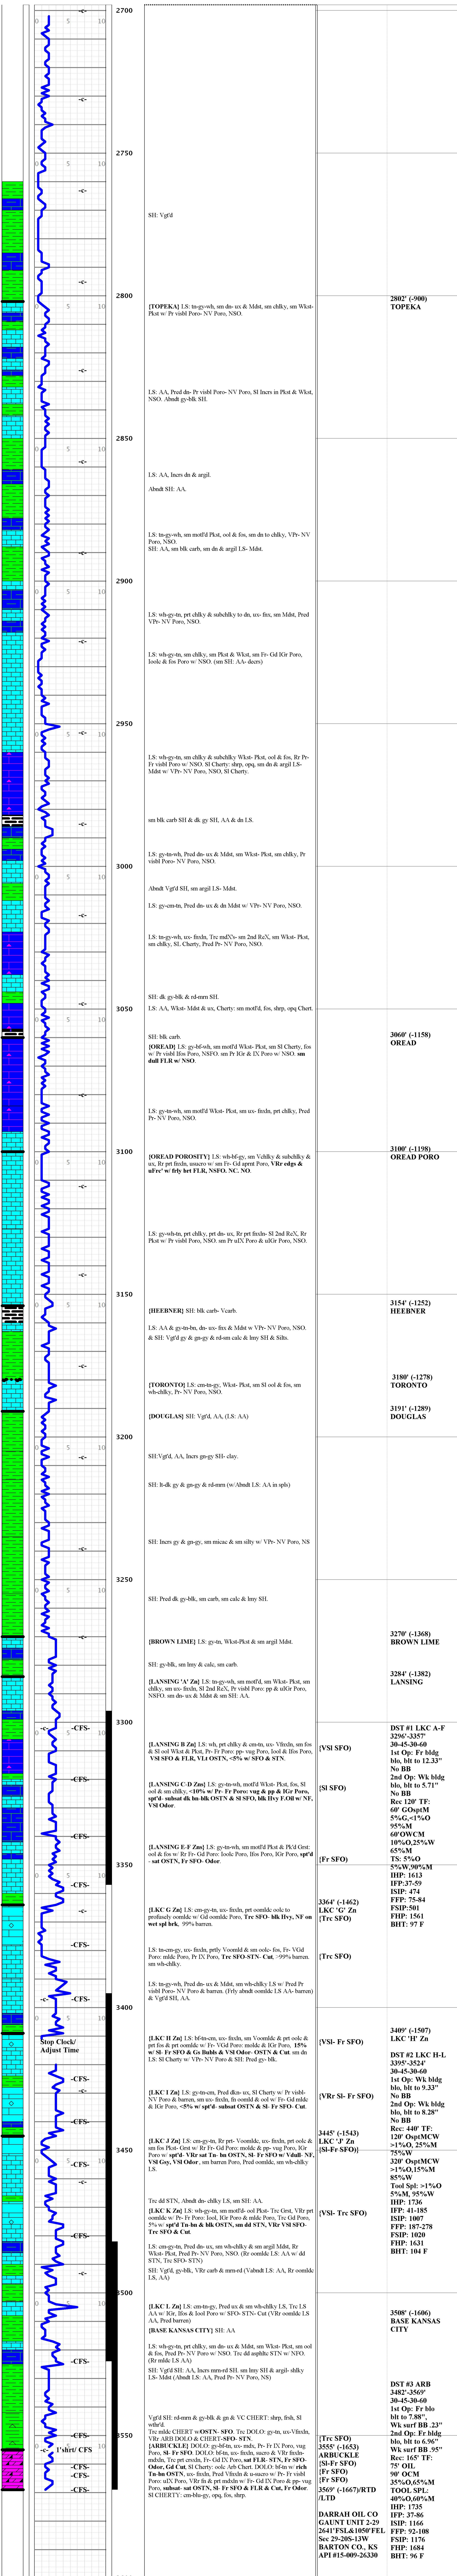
2700
0 5 10
-c-
2750
SH: Vgr'd
2800
[TOPEKA] LS: tn-gy-wh, sm dn- ux & Mdst, sm chlky, sm Wkst-Pkst w/ Pr visbl Poro- NV Poro, NSO.
2802' (-900) TOPEKA
LS: AA, Pred dn- Pr visbl Poro- NV Poro, Sl Incrs in Pkst & Wkst, NSO. Abndt gy-blk SH.
2850
LS: AA, Incrs dn & argil.
Abndt SH: AA.
LS: tn-gy-wh, sm motl'd Pkst, ool & fos, sm dn to chlky, VPr- NV Poro, NSO.
SH: AA, sm blk carb, sm dn & argil LS- Mdst.
2900
LS: wh-gy-tn, prt chlky & subchlky to dn, ux- fnx, sm Mdst, Pred VPr- NV Poro, NSO.
LS: wh-gy-tn, sm chlky, sm Pkst & Wkst, sm Fr- Gd IGr Poro, loolc & fos Poro w/ NSO. (sm SH: AA- decrs)
2950
LS: wh-gy-tn, sm chlky & subchlky Wkst- Pkst, ool & fos, Rr Pr- Fr visbl Poro w/ NSO. Sl Cherty: shrp, opq, sm dn & argil LS- Mdst w/ VPr- NV Poro, NSO, Sl Cherty.
sm blk carb SH & dk gy SH, AA & dn LS.
LS: gy-tn-wh, Pred dn- ux & Mdst, sm Wkst- Pkst, sm chlky, Pr visbl Poro- NV Poro, NSO.
3000
Abndt Vgr'd SH, sm argil LS- Mdst.
LS: gy-cm-tn, Pred dn- ux & dn Mdst w/ VPr- NV Poro, NSO.
LS: tn-gy-wh, ux- fnxln, Trc mdXln- sm 2nd ReX, sm Wkst- Pkst, sm chlky, Sl, Cherty, Pred Pr- NV Poro, NSO.
SH: dk gy-blk & rd-mrn SH.
3050
LS: AA, Wkst- Mdst & ux, Cherty: sm motl'd, fos, shrp, opq Chert.
SH: blk carb.
[OREAD] LS: gy-bf-wh, sm motl'd Wkst- Pkst, sm Sl Cherty, fos w/ Pr visbl Ifos Poro, NSFO. sm Pr IGr & IX Poro w/ NSO. sm dull FLR w/ NSO.
3060' (-1158) OREAD
LS: gy-tn-wh, sm motl'd Wkst- Pkst, sm ux- fnxln, prt chlky, Pred Pr- NV Poro, NSO.
3100
[OREAD POROSITY] LS: wh-bf-gy, sm Vchlky & subchlky & ux, Rr prt fnxln, usucro w/ sm Fr- Gd aprnt Poro, VRr edgs & nFrc' w/ frly brt FLR, NSFO, NC, NO.
3100' (-1198) OREAD PORO
LS: gy-wh-tn, prt chlky, prt dn- ux, Rr prt fnxln- Sl 2nd ReX, Rr Pkst w/ Pr visbl Poro, NSO: sm Pr nIX Poro & nIGr Poro, NSO.
3150
[HEEBNER] SH: blk carb- Vcarb.
3154' (-1252) HEEBNER
LS: AA & gy-tn-bn, dn- ux- fnx & Mdst w VPr- NV Poro, NSO.
& SH: Vgr'd gy & gn-gy & rd-sm calc & lmy SH & Silts.
[TORONTO] LS: cm-tn-gy, Wkst- Pkst, sm Sl ool & fos, sm wh-chlky, Pr- NV Poro, NSO.
3180' (-1278) TORONTO
[DOUGLAS] SH: Vgr'd, AA, (LS: AA)
3191' (-1289) DOUGLAS
3200
SH:Vgr'd, AA, Incrs gn-gy SH- clay.
SH: lt-dk gy & gn-gy & rd-mrn (w/Abndt LS: AA in spls)
SH: Incrs gy & gn-gy, sm micac & sm silty w/ VPr- NV Poro, NS
3250
SH: Pred dk gy-blk, sm carb, sm calc & lmy SH.
[BROWN LIME] LS: gy-tn, Wkst-Pkst & sm argil Mdst.
3270' (-1368) BROWN LIME
SH: gy-blk, sm lmy & calc, sm carb.
[LANSING] LS: tn-gy-wh, sm motl'd, sm Wkst- Pkst, sm chlky, sm ux- fnxln, Sl 2nd ReX, Pr visbl Poro: pp & nIGr Poro, NSFO: sm dn- ux & Mdst & sm SH: AA.
3284' (-1382) LANSING
3300
-CFS-
[LANSING B Zn] LS: wh, prt chlky & cm-tn, ux- Vfnxln, sm fos & Sl ool Wkst & Pkst, Pr- Fr Poro: pp- vug Poro, Iool & Ifos Poro, VSl SFO & FLR, VLt OSTN, <5% w/ SFO & STN.
(VSl SFO)
DST #1 LKC A-F 3295'-3357' 30-45-30-60 1st Op: Fr bldg blo, blt to 12.33" No BB 2nd Op: Wk bldg blo, blt to 5.71" No BB Rec 120' TF: 60' GOsptM 5%G,<1%O 95%M 60'OWCM 10%O,25%W 65%M TS: 5%O 5%W,90%M IHP: 1613 IFP:37-59 ISIP: 474 FFP: 75-84 FSIP:501 FHP: 1561 BHT: 97 F
[LANSING C-D Zns] LS: gy-tn-wh, motl'd Wkst- Pkst, fos, Sl ool & sm chlky, <10% w/ Pr- Fr Poro: vug & pp & IGr Poro, spt'd- subsat dk bn-blk OSTN & Sl SFO, blk Hvy F.Oil w/ NF, VSl Odor.
(Sl SFO)
-CFS-
3350
[LANSING E-F Zns] LS: tn-wh, sm motl'd Pkst & Pk'd Grst: ool & fos w/ Rr Fr- Gd Poro: Iool& Ifos Poro, IGr Poro, spt'd - sat OSTN, Fr SFO- Odor.
(Fr SFO)
[LKC G Zn] LS: cm-gy-tn, ux- fnxln, prt- oomldc oolc to profusely oomldc w/ Gd oomldc Poro, Trc SFO- blk Hvy, NF on wet spl brk, 99% barren.
3364' (-1462) LKC 'G' Zn (Trc SFO)
-CFS-
LS: tn-cm-gy, ux- fnxln, prtly Voomld & sm oolc- fos, Fr- VGd Poro: mldc Poro, Pr IX Poro, Trc SFO-STN- Cut, >99% barren. sm wh-chlky.
(Trc SFO)
-c- -CFS-
LS: tn-gy-wh, Pred dn- ux & Mdst, sm wh-chlky LS w/ Pred Pr visbl Poro- NV Poro & barren. (Frly abndt oomldc LS AA- barren) & Vgr'd SH, AA.
3400
Stop Clock/ Adjust Time
[LKC H Zn] LS: bf-tn-cm, ux- fnxln, sm Voomldc & prt oolc & prt fos & prt oomldc w/ Fr- VGd Poro: moldc & IGr Poro, 15% w/ Sl- Fr SFO & Gs Bubbls & VSl Odor- OSTN & Cut. sm dn LS: Sl Cherty w/ VPr- NV Poro & SH: Pred gy- blk.
(VSl- Fr SFO)
3409' (-1507) LKC 'H' Zn
DST #2 LKC H-L 3395'-3524' 30-45-30-60 1st Op: Wk bldg blo, blt to 9.33" No BB 2nd Op: Wk bldg blo, blt to 8.28" No BB Rec: 440' TF: 120' OsptMCW >1%O, 25%M 75%W 320' OsptMCW >1%O,15%M 85%W Tool Spl: >1%O 5%M, 95%W IHP: 1736 IFP: 41-185 ISIP: 1007 FFP: 187-278 FSIP: 1020 FHP: 1631 BHT: 104 F
-CFS-
-CFS-
[LKC I Zn] LS: gy-tn-cm, Pred dn- ux, Sl Cherty w/ Pr visbl- NV Poro & barren, sm oolc & Ifos, fn oomld & ool w/ Fr- Gd mldc & IGr Poro, <5% w/ spt'd- subsat OSTN & Sl- Fr SFO- Cut.
(VRr Sl- Fr SFO)
[LKC J Zn] LS: cm-tn-gy, Fr prt- Voomldc, ux- fnxln, prt oolc & sm fos Pkst- Grst w/ Rr Fr- Gd Poro: moldc & pp- vug Poro, IGr Poro w/ spt'd- VRr sat Tn- bn OSTN, Sl- Fr SFO w/ Vdull- NF, VSl Gsy, VSl Odor, sm barren Poro, Pred oomldc, sm wh-chlky LS.
3445' (-1543) LKC 'J' Zn (Sl-Fr SFO)
3450
Trc dd STN, Abndt dn- chlky LS, sm SH: AA.
[LKC K Zn] LS: wh-gy-tn, sm motl'd- ool Pkst- Trc Grst, VRr prt oomldc w/ Pr- Fr Poro: Iool, IGr Poro & mldc & Trc Gd Poro, 5% w/ spt'd Tn-bn & blk OSTN, sm dd STN, VRr VSl SFO- Trc SFO & Cut
(VSl- Trc SFO)
LS: cm-gy-tn, Pred dn- ux, sm gy-chlky & sm argil Mdst, Rr Wkst- Pkst, Pred Pr- NV Poro, NSO. (Rr oomldc LS: AA w/ dd STN, Trc SFO- STN)
SH: Vgr'd, gy-blk, VRr carb & mrn-rd (Vabndt LS: AA, Rr oomldc LS, AA)
3500
[LKC L Zn] LS: cm-tn-gy, Pred ux & sm wh-chlky LS, Trc LS AA w/ IGr, Ifos & Iool Poro w/ SFO- STN- Cut (VRr oomldc LS AA, Pred barren)
[BASE KANSAS CITY] SH: AA
3508' (-1606) BASE KANSAS CITY
-CFS-
LS: wh-gy-tn, prt chlky, sm dn- ux & Mdst, sm Wkst- Pkst, sm ool & fos, Pred Pr- NV Poro, NSO. (sm oomldc LS AA- barren, Rr mldc LS AA)
SH:Vgr'd SH: AA, Incrs mrn-rd SH, sm lmy SH & argil- slty LS- Mdst (Abndt LS: AA, Pred Pr- NV Poro, NS)
Vgr'd SH: rd-mrn & gy-blk & gn & VC CHERT: shrp, frsh, & sm wthr'd.
DST #3 ARB 3482'-3569' 30-45-30-60 1st Op: Fr blo blt to 7.88", Wk surf BB .23" 2nd Op: Fr bldg blo, blt to 6.96" Wk surf BB .95" Rec: 165' TF: 75' OIL 90' OCM 35%O,65%M TOOL SPL: 40%O,60%M IHP: 1735 IFP: 37-86 ISIP: 1166 FFP: 92-108 FSIP: 1176 FHP: 1684 BHT: 96 F
-CFS-
3550
Trc mldc CHERT w/OSTN- SFO. Trc DOLO: gy-tn, ux-Vfnxln, VRr ARB DOLO & CHERT-SFO- STN.
[ARBUCKLE] DOLO: gy-bf-tn, ux- mdx, Pr- Fr IX Poro, vug Poro, Sl- Fr SFO. DOLO: bf-tn, ux- fnxln, sucro & VRr fnxln-mdxln, Trc prt crsxln, Fr- Gd IX Poro, sat FLR- STN, Fr SFO- Odor, Gd Cut, Sl Cherty: oolc Arb Chert. DOLO: bf-tn w/ rich Tn-bn OSTN, ux- fnxln, Pred Vfnxln & u-mucro w/ Pr- Fr visbl Poro: nIX Poro, VRr fn & prt mdxln w/ Fr- Gd IX Poro & pp- vug Poro: subsat- sat OSTN, Sl- Fr SFO & FLR & Cut, Fr Odor. Sl CHERTY: cm-blu-gy, opq, fos, shrp.
-c- 1"shrt/ CFS
-CFS-
-CFS-
-CFS-
(Trc SFO) 3555' (-1653) ARBUCKLE (Sl-Fr SFO) (Fr SFO) (Fr SFO) 3569' (-1667)/RTD /LTD
DARRAH OIL CO GAUNT UNIT 2-29 2641'FSL&1050'FEL Sec 29-20S-13W BARTON CO., KS API #15-009-26330